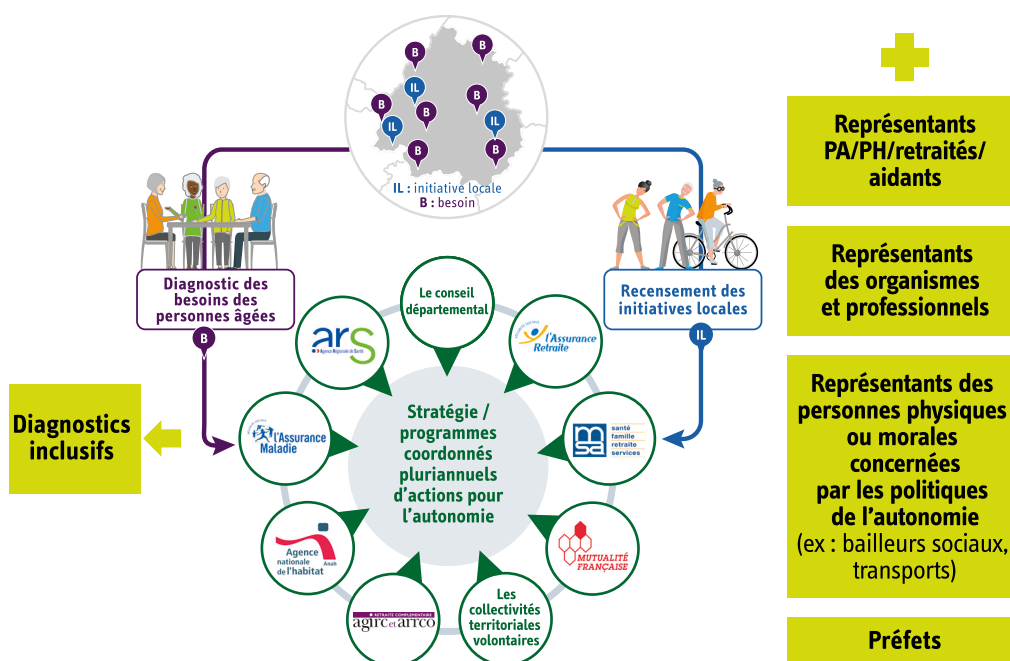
B
B
IL
B
B
B
IL
IL
B
B

IL : initiative locale
B : besoin

Diagnostic des besoins des personnes âgées

B

Recensement des initiatives locales

IL

Diagnostics inclusifs

Le conseil départemental

ars
Agence Régionale de Santé

l'Assurance Retraite

l'Assurance Maladie

Stratégie / programmes coordonnés pluriannuels d'actions pour l'autonomie

msa
santé famille retraite services

Agence nationale de l'habitat
Anah

MUTUALITÉ FRANÇAISE

RETRAITE COMPLÉMENTAIRE
agirc et arrco

Les collectivités territoriales volontaires

Représentants PA/PH/retraités/ aidants

Représentants des organismes et professionnels

Représentants des personnes physiques ou morales concernées par les politiques de l'autonomie (ex : bailleurs sociaux, transports)

Préfets